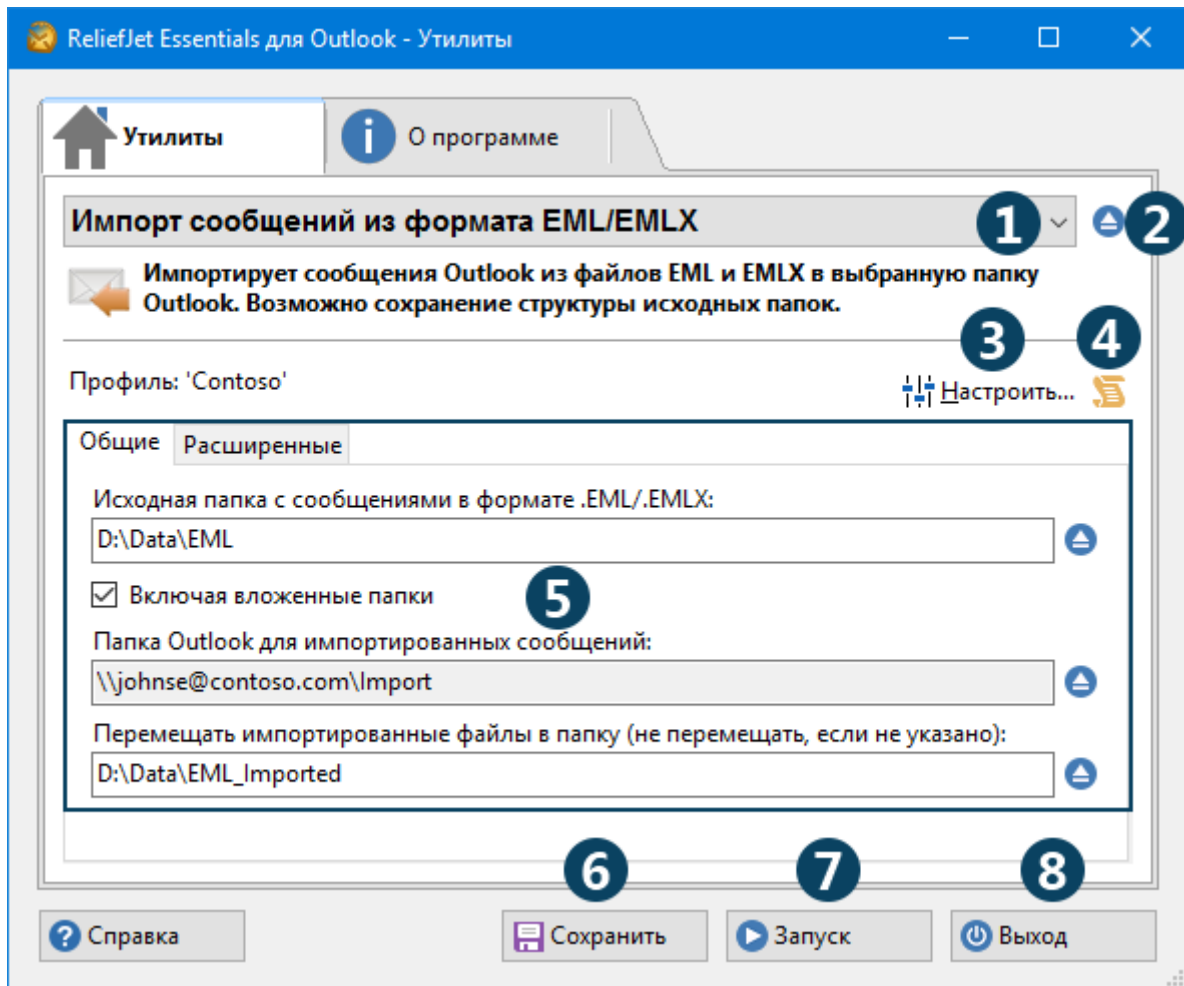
ReliefJet Essentials для Outlook - Утилиты

Утилиты
О программе

Импорт сообщений из формата EML/EMLX
1
2

Импортирует сообщения Outlook из файлов EML и EMLX в выбранную папку Outlook. Возможно сохранение структуры исходных папок.

3
4

Профиль: 'Contoso'
Настроить...

Общие
Расширенные

Исходная папка с сообщениями в формате .EML/.EMLX:
D:\Data\EML

Включая вложенные папки
5

Папка Outlook для импортированных сообщений:
\\johnse@contoso.com\Import

Перемещать импортированные файлы в папку (не перемещать, если не указано):
D:\Data\EML_Imported

6
7
8

Справка
Сохранить
Запуск
Выход